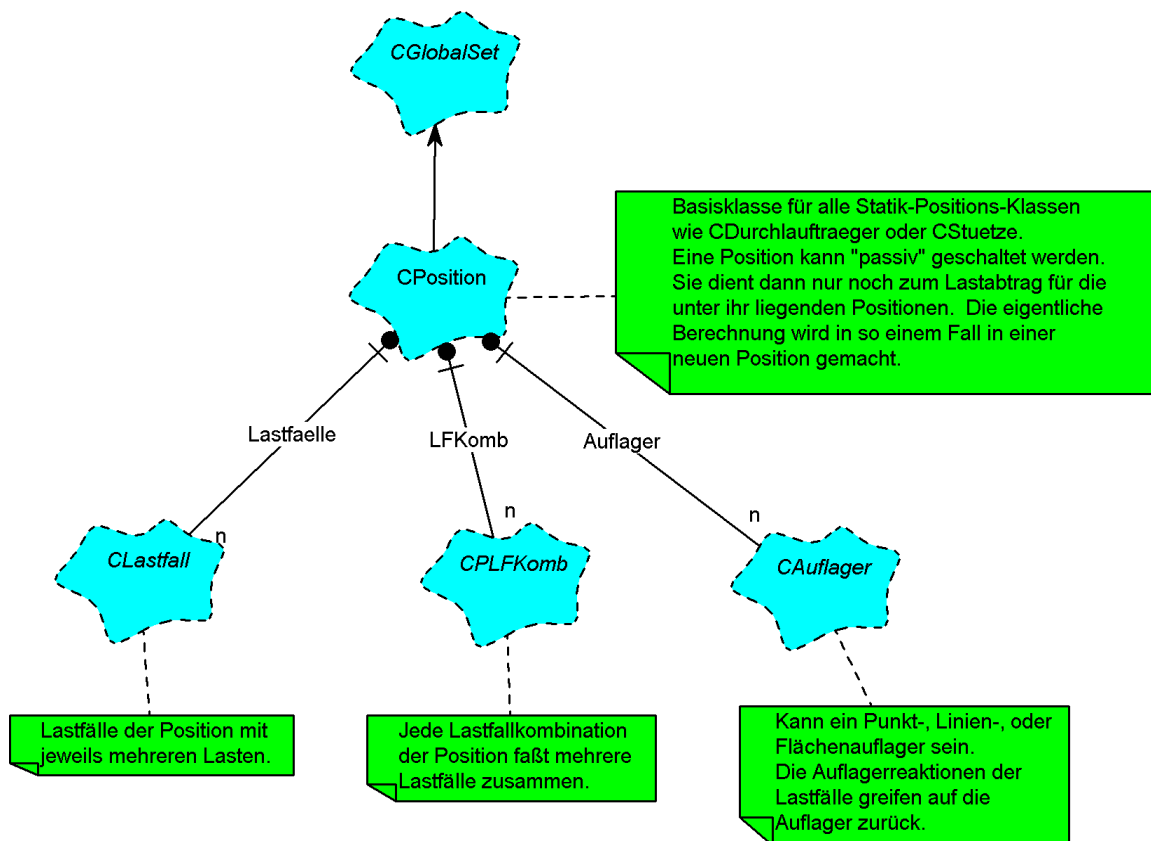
CGlobalSet

Basisklasse für alle Statik-Positions-Klassen wie CDurchlauftraeger oder CStuetze.
Eine Position kann "passiv" geschaltet werden. Sie dient dann nur noch zum Lastabtrag für die unter ihr liegenden Positionen. Die eigentliche Berechnung wird in so einem Fall in einer neuen Position gemacht.

CPosition

Lastfaelle

LFKomb

Auflager

n

n

n

CLastfall

CPLFKomb

CAuflager

Lastfälle der Position mit jeweils mehreren Lasten.

Jede Lastfallkombination der Position faßt mehrere Lastfälle zusammen.

Kann ein Punkt-, Linien-, oder Flächenauflager sein.
Die Auflagerreaktionen der Lastfälle greifen auf die Auflager zurück.